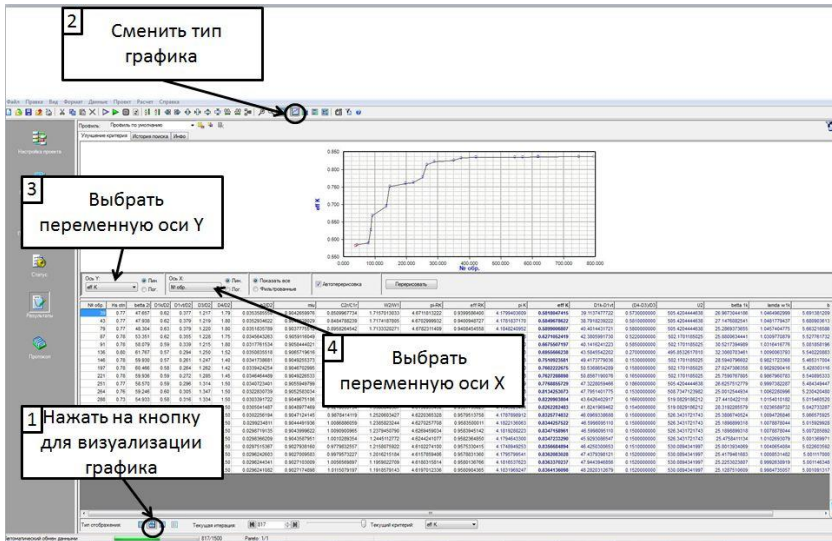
2 Сменить тип графика

Файл Правка Вид Формат Данные Проект Расчет Справка

Профиль Профиль по умолчанию

Улучшение критерия История поиска Инфо

Настройка проекта

Статус

Результаты

Прогнозы

0.860
0.840
0.820
0.800
0.780
0.760
0.740
0.720
0.700
0.680

eff K

0.000 100.000 200.000 300.000 400.000 500.000 600.000 700.000 800.000

№ обр.

3 Выбрать переменную оси Y

Ось Y: eff K Лин Лог
Ось X: № обр. Лин Лог
Показать все Фильтрованные
Автоперерасчет
Перерисовать

4 Выбрать переменную оси X

1 Нажать на кнопку для визуализации графика

Тип отображения
Текущая итерация 817
Текущий критерий eff K

Автоматический обмен данными 817/1500 Ранги: 1/1